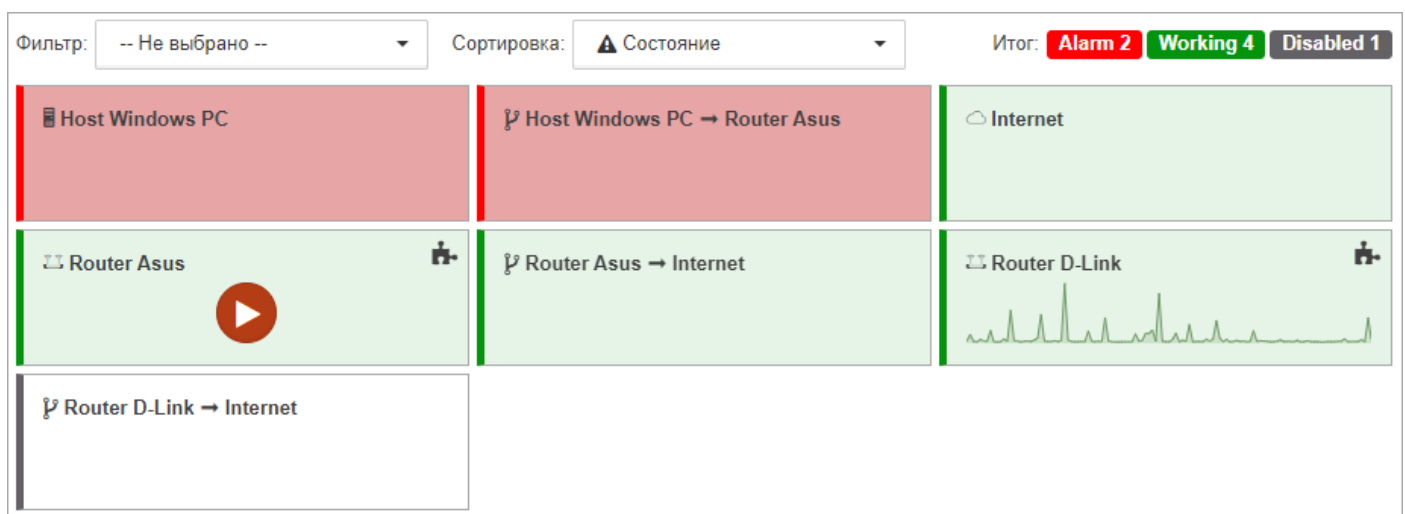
Фильтр: -- Не выбрано --

Сортировка: Состояние

Итог: Alarm 2 Working 4 Disabled 1

Host Windows PC

Host Windows PC ➞ Router Asus

Internet

Router Asus

Router Asus ➞ Internet

Router D-Link

Router D-Link ➞ Internet